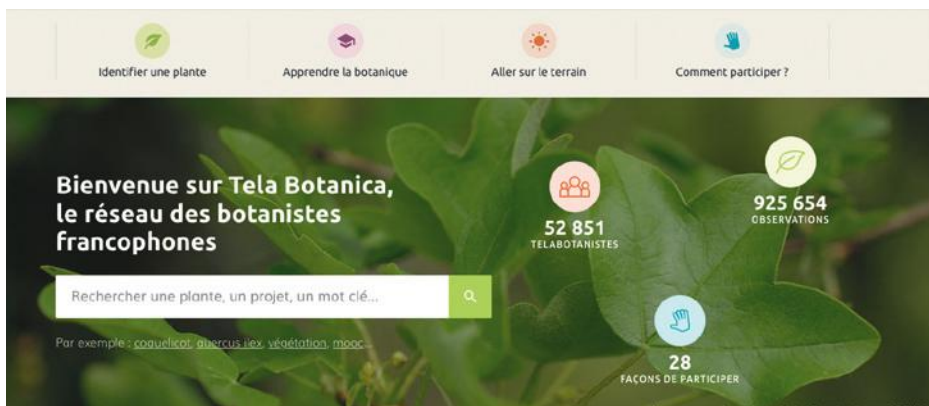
Identifier une plante

Apprendre la botanique

Aller sur le terrain

Comment participer ?

Bienvenue sur Tela Botanica, le réseau des botanistes francophones

52 851
TELABOTANISTES

925 654
OBSERVATIONS

Rechercher une plante, un projet, un mot clé...

Par exemple : coquelicot, quercus ilex, végétation, mooc...

28
FAÇONS DE PARTICIPER